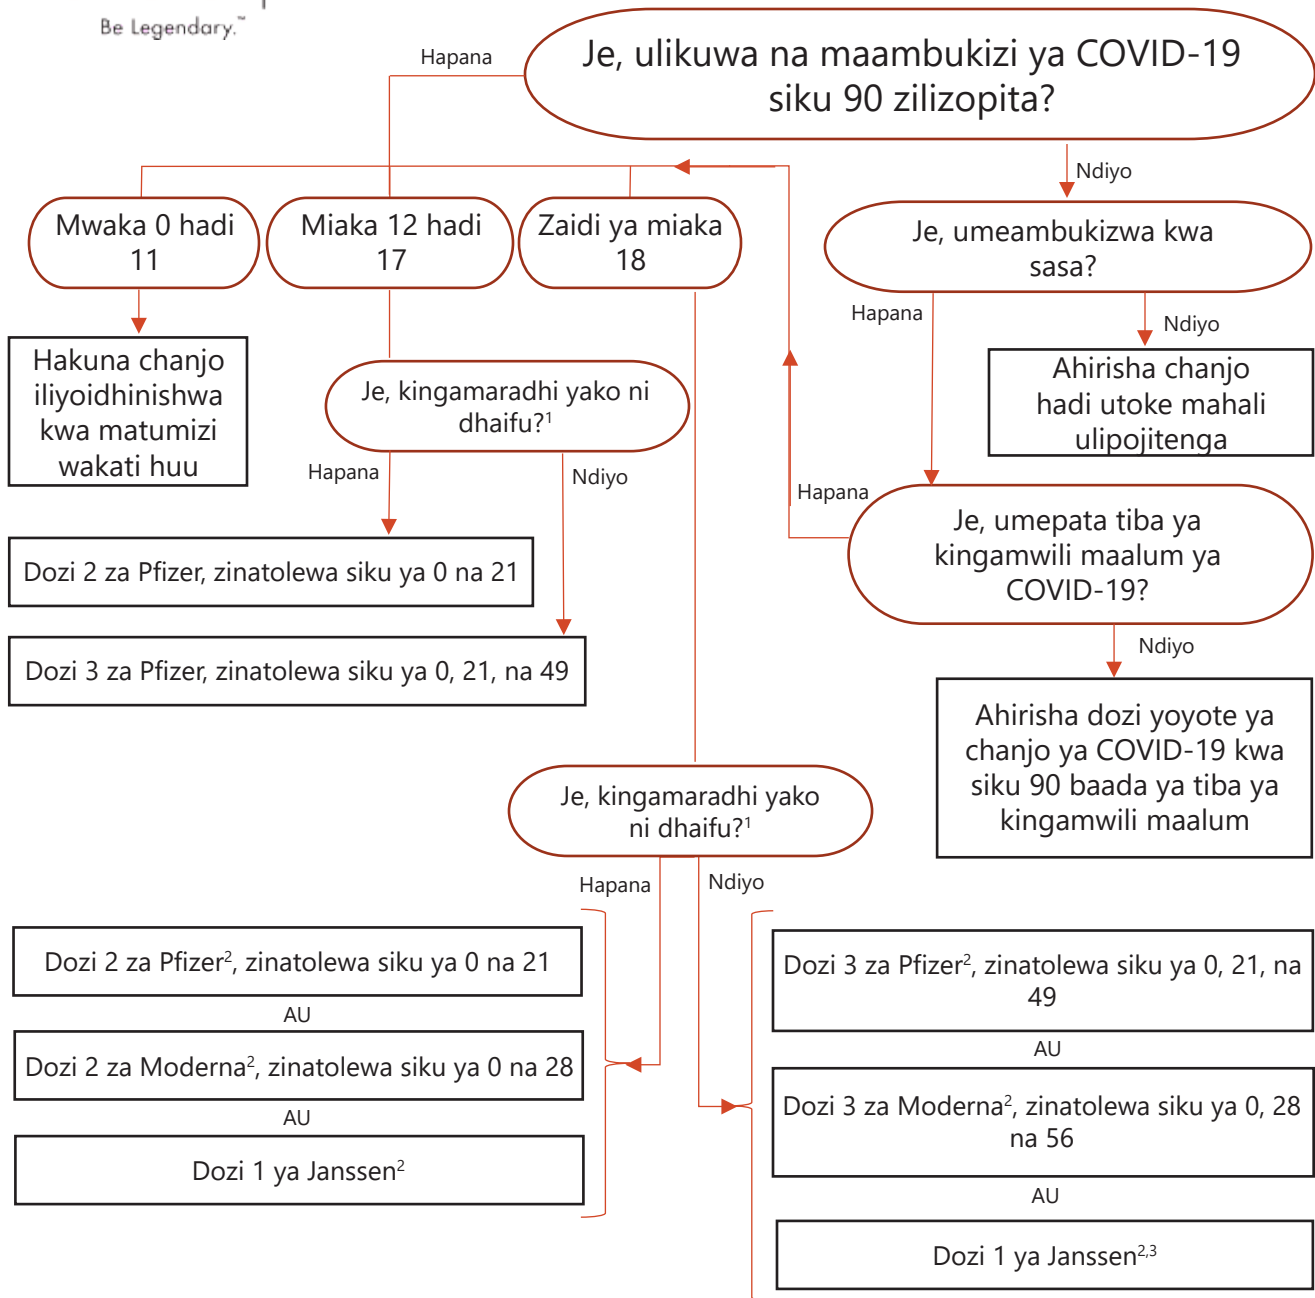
Be Legendary.

Je, ulikuwa na maambukizi ya COVID-19 siku 90 zilizopita?

Hapana

Ndiyo

Mwaka 0 hadi 11

Miaka 12 hadi 17

Zaidi ya miaka 18

Je, umeambukizwa kwa sasa?

Hakuna chanjo iliyoidhinishwa kwa matumizi wakati huu

Hapana

Ndiyo

Ahirisha chanjo hadi utoke mahali ulipojitenga

Je, kingamaradhi yako ni dhaifu?$^1$

Hapana

Ndiyo

Hapana

Je, umepata tiba ya kingamwili maalum ya COVID-19?

Dozi 2 za Pfizer, zinatolewa siku ya 0 na 21

Dozi 3 za Pfizer, zinatolewa siku ya 0, 21, na 49

Ndiyo

Ahirisha dozi yoyote ya chanjo ya COVID-19 kwa siku 90 baada ya tiba ya kingamwili maalum

Je, kingamaradhi yako ni dhaifu?$^1$

Hapana

Ndiyo

Dozi 2 za Pfizer$^2$, zinatolewa siku ya 0 na 21

AU

Dozi 2 za Moderna$^2$, zinatolewa siku ya 0 na 28

AU

Dozi 1 ya Janssen$^2$

Dozi 3 za Pfizer$^2$, zinatolewa siku ya 0, 21, na 49

AU

Dozi 3 za Moderna$^2$, zinatolewa siku ya 0, 28 na 56

AU

Dozi 1 ya Janssen$^{2,3}$